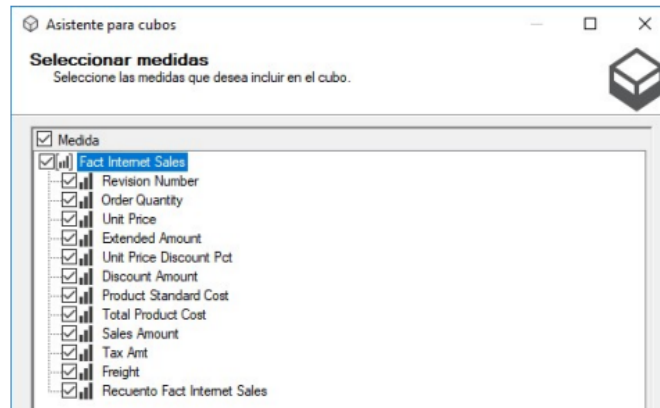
Asistente para cubos

Seleccionar medidas
Seleccione las medidas que desea incluir en el cubo.

Medida
Fact Internet Sales
Revision Number
Order Quantity
Unit Price
Extended Amount
Unit Price Discount Pct
Discount Amount
Product Standard Cost
Total Product Cost
Sales Amount
Tax Amt
Freight
Recuento Fact Internet Sales